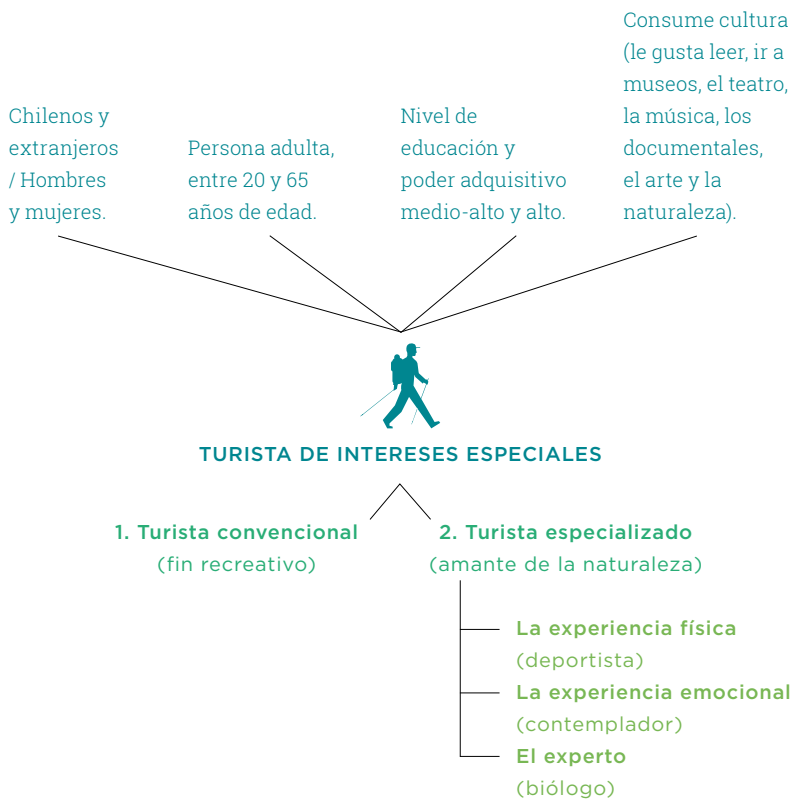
Chilenos y extranjeros / Hombres y mujeres.

Persona adulta, entre 20 y 65 años de edad.

Nivel de educación y poder adquisitivo medio-alto y alto.

Consume cultura (le gusta leer, ir a museos, el teatro, la música, los documentales, el arte y la naturaleza).

TURISTA DE INTERESES ESPECIALES

1. Turista convencional
(fin recreativo)

2. Turista especializado
(amante de la naturaleza)

La experiencia física
(deportista)

La experiencia emocional
(contemplador)

El experto
(biólogo)